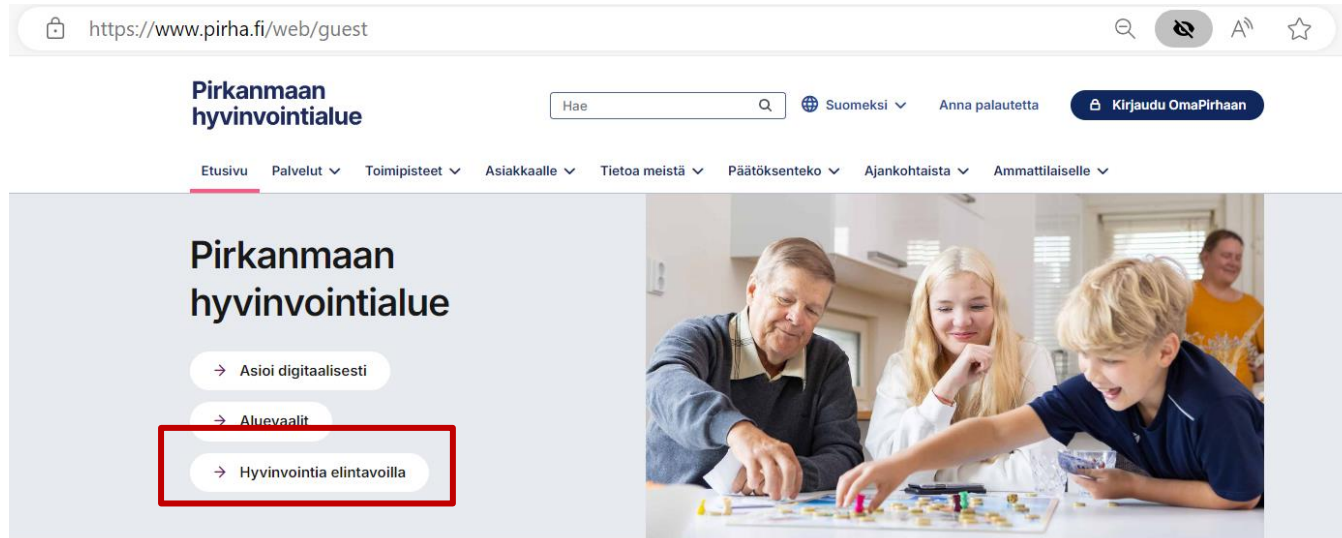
https://www.pirha.fi/web/guest

Pirkanmaan hyvinvointialue

Hae

Suomeksi

Anna palautetta

Kirjaudu OmaPirhaan

Etusivu Palvelut Toimipisteet Asiakkaalle Tietoa meistä Päätöksenteko Ajankohtaista Ammattilaiselle

Pirkanmaan hyvinvointialue

→ Asioi digitaalisesti

→ Aluevaalit

→ Hyvinvointia elintavoilla